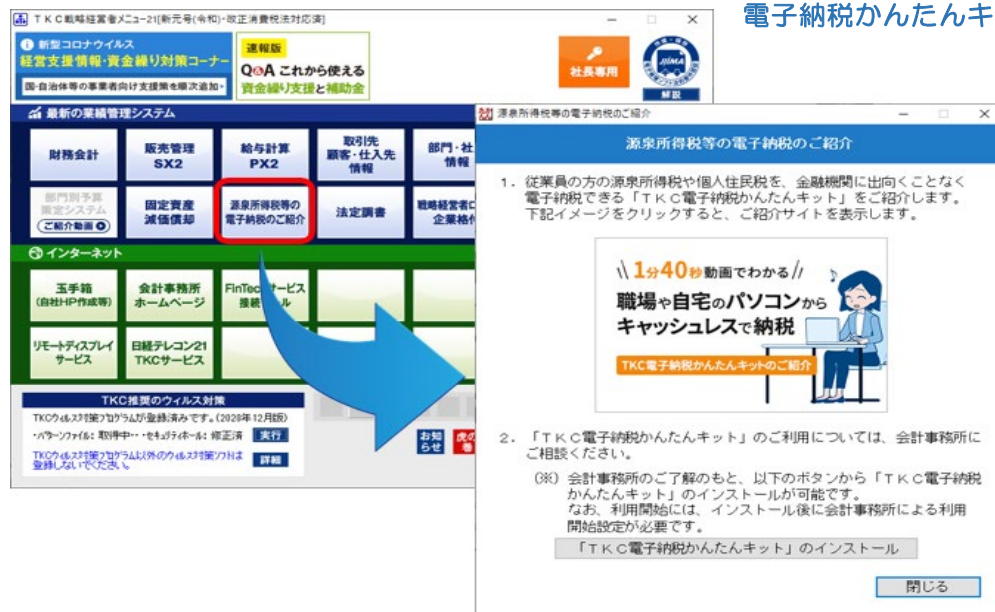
電子納税かんたんキ

ＴＫＣ戦略経営者メニュー21[新元号(令和)・改正消費税法対応済]

新型コロナウイルス
経営支援情報・資金繰り対策コーナー
国・自治体等の事業者向け支援策を順次追加

速報版
Q&A これから使える
資金繰り支援と補助金

社長専用

解説

最新の業績管理システム

財務会計
販売管理 SX2
給与計算 PX2
取引先 顧客・仕入先 情報
部門・社 情報
部門別予算 策定システム
ご紹介動画
固定資産 減価償却
源泉所得税等の 電子納税のご紹介
法定調書
戦略経営者 企業格

インターネット

玉手箱 (自社HP作成等)
会計事務所 ホームページ
FinTechサービス 接続ツール
リモートディスプレイ サービス
日経テレコン21 TKCサービス

TKC推奨のウィルス対策
TKCウィルス対策プログラムが登録済みです。(2020年12月版)
・パターンファイル：取得中・・・セキュリティホール：修正済
実行
TKCウィルス対策プログラム以外のウィルス対策ソフトは登録しないでください。
詳細

お知らせ

源泉所得税等の電子納税のご紹介

源泉所得税等の電子納税のご紹介

1. 従業員の方の源泉所得税や個人住民税を、金融機関に出向くことなく電子納税できる「ＴＫＣ電子納税かんたんキット」をご紹介します。下記イメージをクリックすると、ご紹介サイトを表示します。

1分40秒動画でわかる
職場や自宅のパソコンから
キャッシュレスで納税
TKC電子納税かんたんキットのご紹介

2. 「ＴＫＣ電子納税かんたんキット」のご利用については、会計事務所にご相談ください。

(※) 会計事務所のご了解のもと、以下のボタンから「ＴＫＣ電子納税かんたんキット」のインストールが可能です。
なお、利用開始には、インストール後に会計事務所による利用開始設定が必要です。

「ＴＫＣ電子納税かんたんキット」のインストール

閉じる